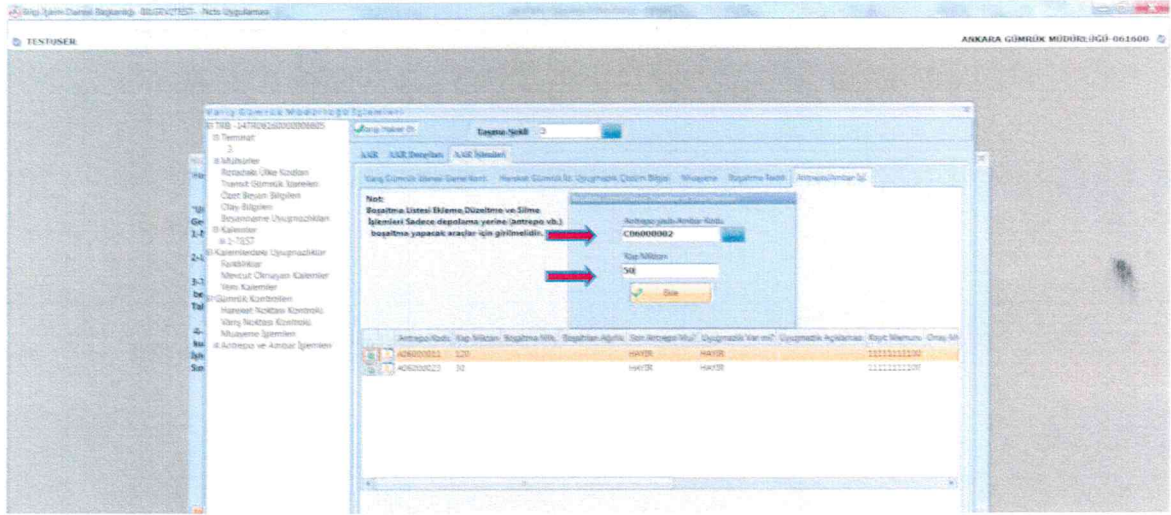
TESTUSER

ANKARA GÜMRÜK MÜDÜRLÜĞÜ-061600

Varış Gümrük Müdürlüğü İşlemleri

TRB -14TR062600000805
Teminat
Mükellefler
Rotadaki Ülke Kodları
Transit Gümrük İdareleri
Özet Beyan Bilgileri
Olay Bilgileri
Beyanname Uyuşmazlıkları
Kalemler
1-TEST
Kalemlerdeki Uyuşmazlıklar
Farklılıklar
Mevcut Olmayan Kalemler
Yeni Kalemler
Gümrük Kontrolleri
Hareket Noktası Kontrolü
Varış Noktası Kontrolü
Muayene İşlemleri
Antrepo ve Ambar İşlemleri

Taşıma Şekli 3

AAR AAR Detayları AAR İşlemleri

Varış Gümrük İdaresi Genel Kont. Hareket Gümrük İd. Uyuşmazlık Çözüm Bilgisi Muayene Boşaltma Tedbi Antrepo/Ambar İşl.

Not:
Boşaltma Listesi Ekleme,Düzeltme ve Silme İşlemleri Sadece depolama yerine (antrepo vb.) boşaltma yapacak araçlar için girilmelidir.

Antrepo yada Ambar Kodu
C06000002

Kap Miktarı
50

Ekle

| | Antrepo Kodu | Kap Miktarı | Boşaltma Mik. | Boşaltılan Ağırlık | Son Antrepo Mu? | Uyuşmazlık Var mı? | Uyuşmazlık Açıklaması | Kayıt Memuru | Onay M |
|---|---|---|---|---|---|---|---|---|---|
| | A06000011 | 120 | | | HAYIR | HAYIR | | 11111111100 | |
| | A06000023 | 50 | | | HAYIR | HAYIR | | 11111111100 | |